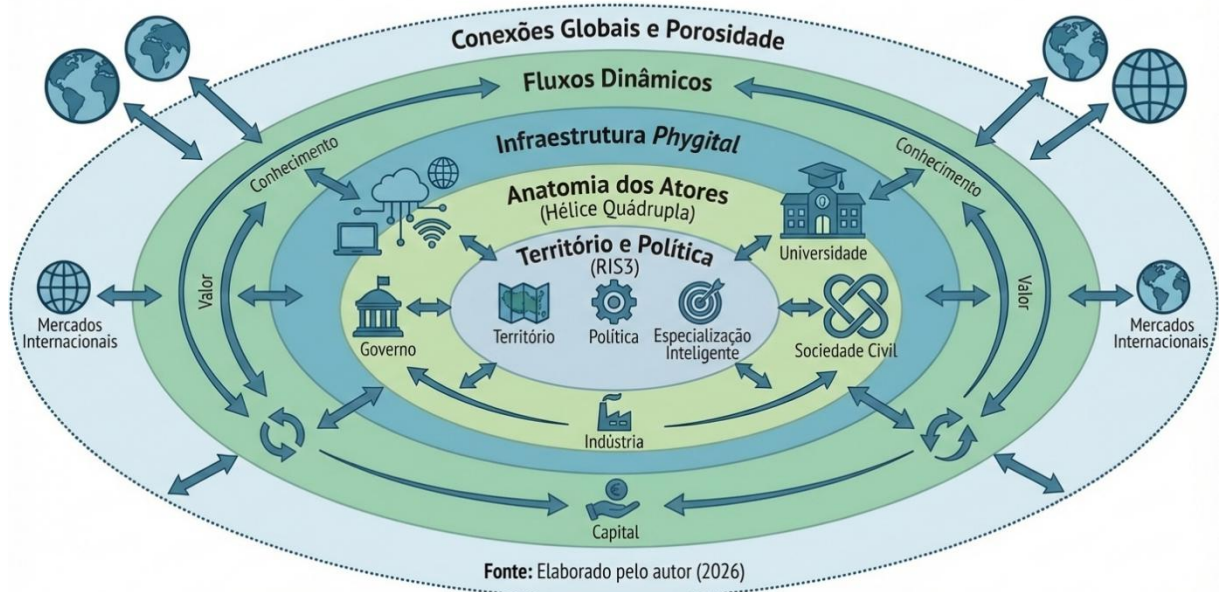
Conexões Globais e Porosidade

Fluxos Dinâmicos

Infraestrutura *Phygital*

Anatomia dos Atores
(Hélice Quádrupla)

Território e Política
(RIS3)

Conhecimento

Conhecimento

Valor

Valor

Mercados Internacionais

Mercados Internacionais

Universidade

Governo

Território

Política

Especialização Inteligente

Sociedade Civil

Indústria

Capital

Fonte: Elaborado pelo autor (2026)